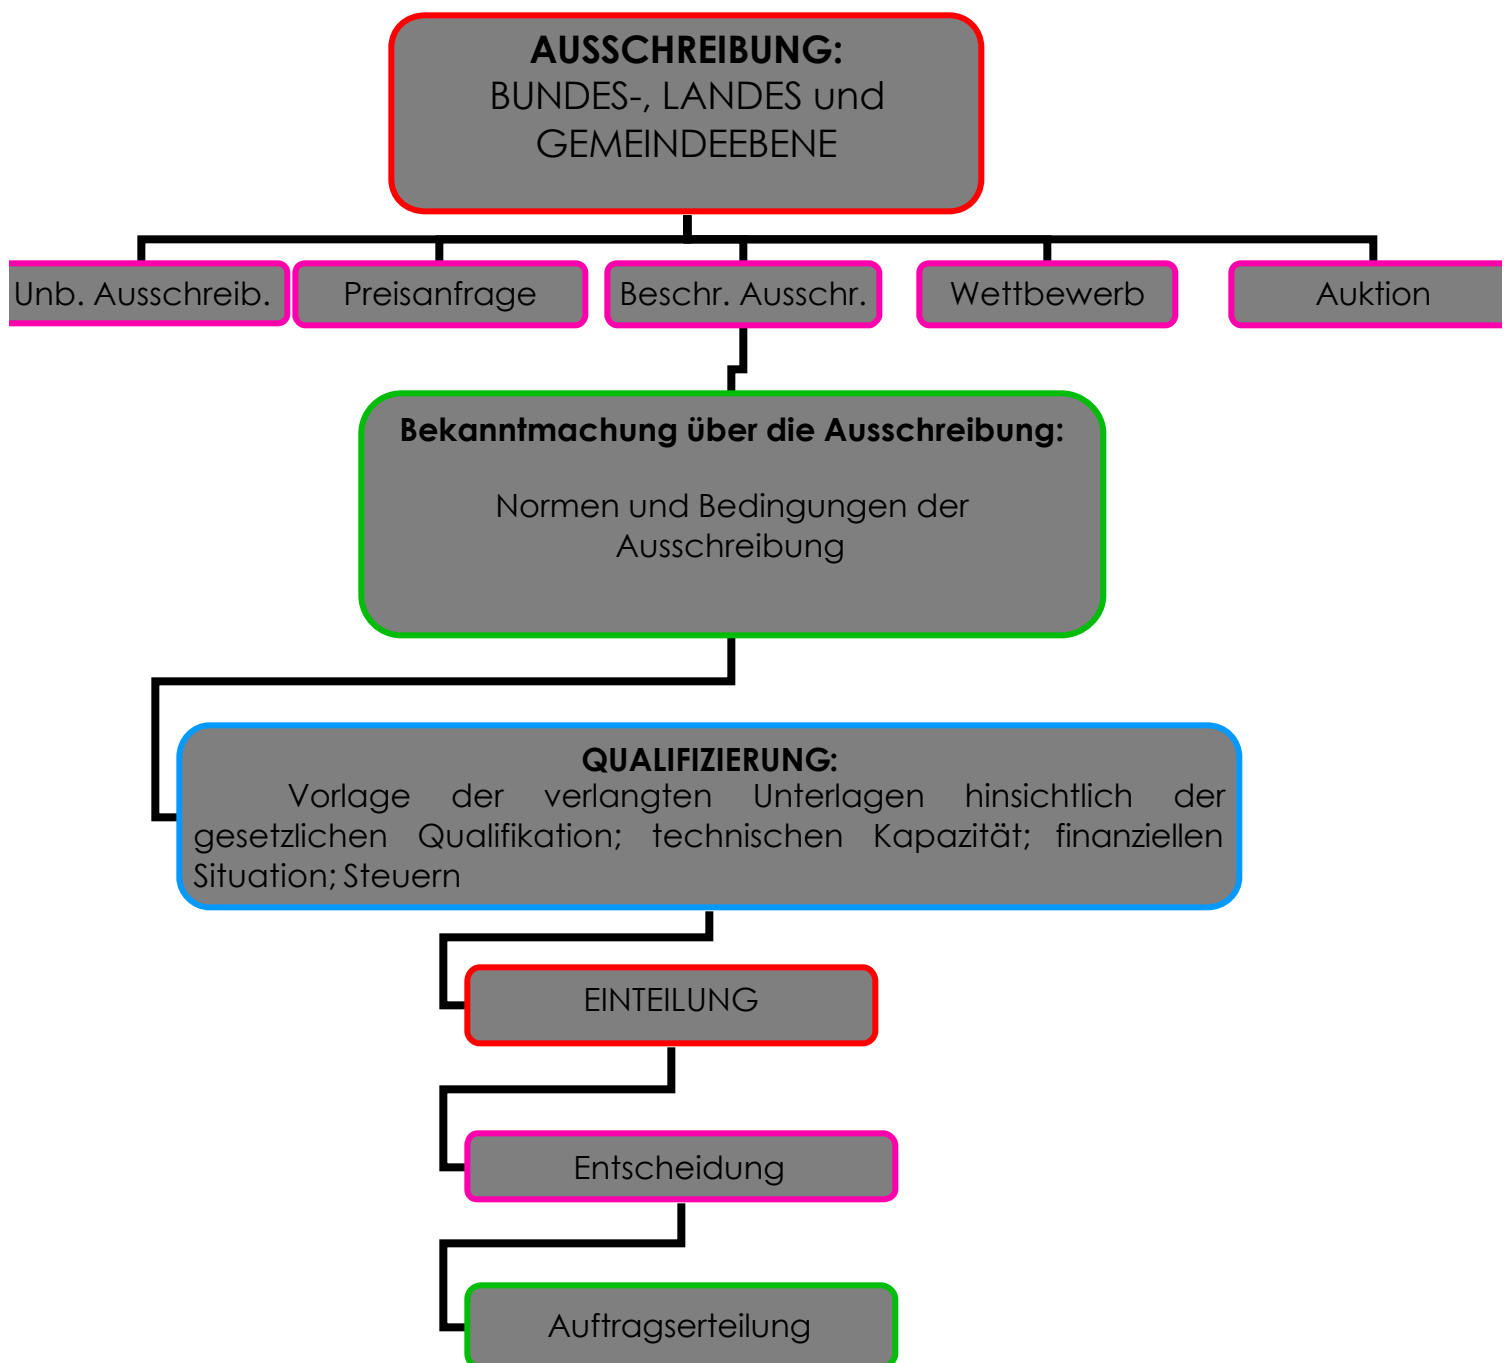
AUSSCHREIBUNG:
BUNDES-, LANDES und GEMEINDEEBENE

Unb. Ausschreib.

Preisanfrage

Beschr. Ausschr.

Wettbewerb

Auktion

Bekanntmachung über die Ausschreibung:

Normen und Bedingungen der Ausschreibung

QUALIFIZIERUNG:
Vorlage der verlangten Unterlagen hinsichtlich der gesetzlichen Qualifikation; technischen Kapazität; finanziellen Situation; Steuern

EINTEILUNG

Entscheidung

Auftragserteilung